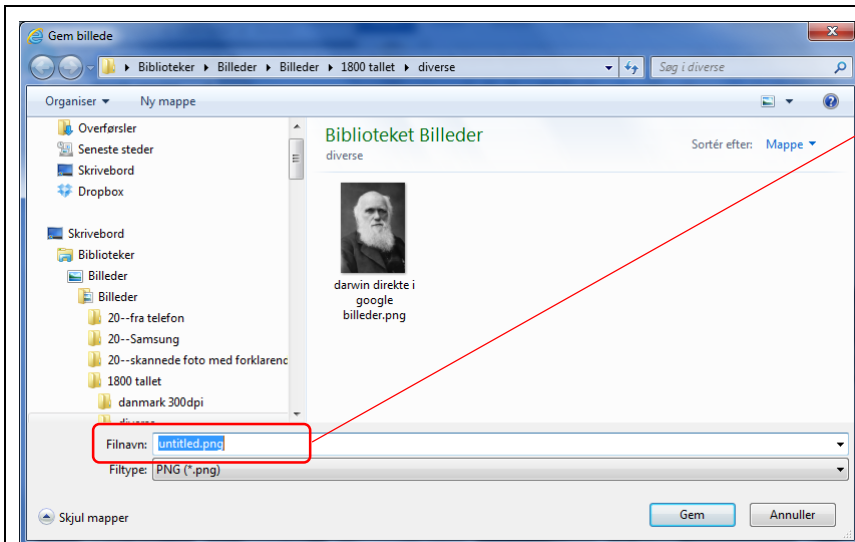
Gem billede

Biblioteker ▸ Billeder ▸ Billeder ▸ 1800 tallet ▸ diverse

Søg i diverse

Organiser ▾ Ny mappe

Overførsler
Seneste steder
Skrivebord
Dropbox

Skrivebord
Biblioteker
Billeder
Billeder
20--fra telefon
20--Samsung
20--skannede foto med forklarenc
1800 tallet
danmark 300dpi
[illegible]

Biblioteket Billeder
diverse

Sortér efter: Mappe ▾

darwin direkte i google billeder.png

Filnavn: untitled.png
Filtype: PNG (*.png)

Skjul mapper

Gem
Annuller